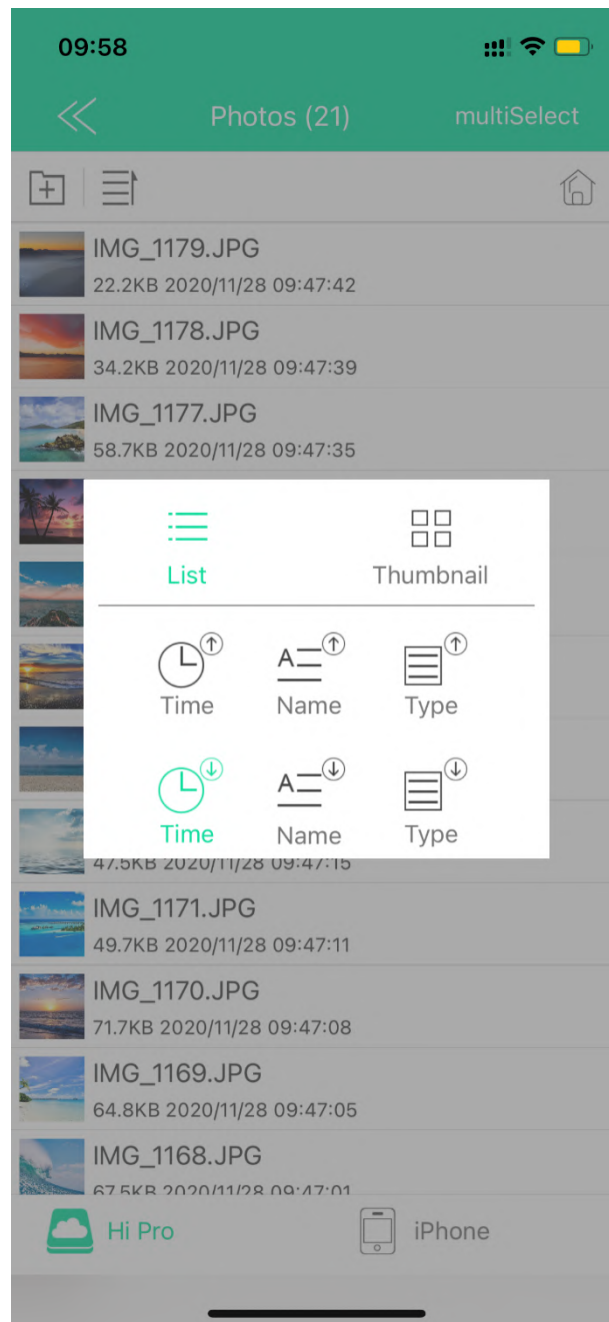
09:58

Photos (21)

multiSelect

IMG_1179.JPG
22.2KB 2020/11/28 09:47:42

IMG_1178.JPG
34.2KB 2020/11/28 09:47:39

IMG_1177.JPG
58.7KB 2020/11/28 09:47:35

List

Thumbnail

Time

Name

Type

Time

Name

Type

47.5KB 2020/11/28 09:47:15

IMG_1171.JPG
49.7KB 2020/11/28 09:47:11

IMG_1170.JPG
71.7KB 2020/11/28 09:47:08

IMG_1169.JPG
64.8KB 2020/11/28 09:47:05

IMG_1168.JPG
67.5KB 2020/11/28 09:47:01

Hi Pro

iPhone